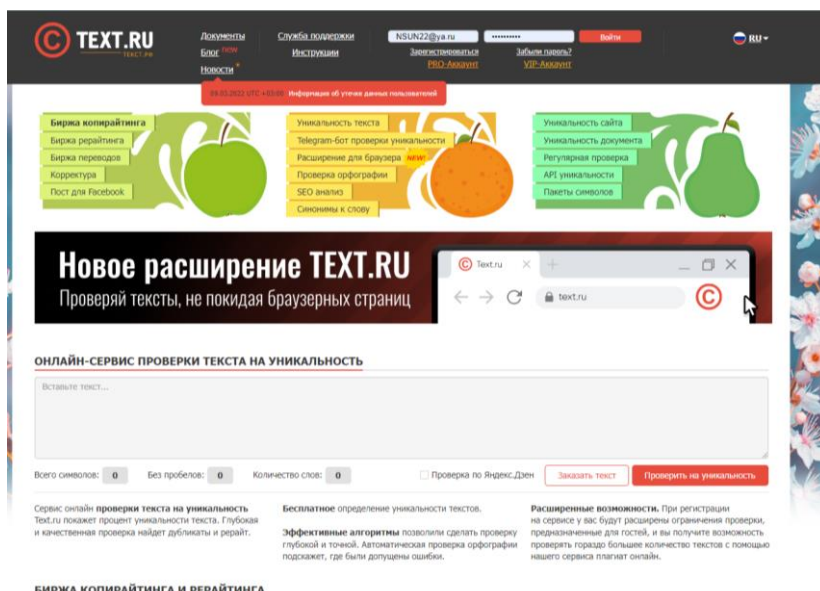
TEXT.RU
TEXT.PB

Документы
Блог NEW
Новости

Служба поддержки
Инструкции

NSUN22@ya.ru
••••••••••
Войти
Зарегистрироваться
PRO-Аккаунт
Забыли пароль?
VIP-Аккаунт

RU

09.03.2022 UTC +03:00 Информация об утечке данных пользователей

Биржа копирайтинга
Биржа рерайтинга
Биржа переводов
Корректура
Пост для Facebook

Уникальность текста
Telegram-бот проверки уникальности
Расширение для браузера NEW!
Проверка орфографии
SEO анализ
Синонимы к слову

Уникальность сайта
Уникальность документа
Регулярная проверка
API уникальности
Пакеты символов

Новое расширение TEXT.RU
Проверяй тексты, не покидая браузерных страниц

Text.ru
text.ru

ОНЛАЙН-СЕРВИС ПРОВЕРКИ ТЕКСТА НА УНИКАЛЬНОСТЬ

Вставьте текст...

Всего символов: 0 Без пробелов: 0 Количество слов: 0 Проверка по Яндекс.Дзен Заказать текст Проверить на уникальность

Сервис онлайн проверки текста на уникальность Text.ru покажет процент уникальности текста. Глубокая и качественная проверка найдет дубликаты и рерайт.

Бесплатное определение уникальности текстов.

Эффективные алгоритмы позволили сделать проверку глубокой и точной. Автоматическая проверка орфографии подскажет, где были допущены ошибки.

Расширенные возможности. При регистрации на сервисе у вас будут расширены ограничения проверки, предназначенные для гостей, и вы получите возможность проверять гораздо большее количество текстов с помощью нашего сервиса плагиат онлайн.

БИРЖА КОПИРАЙТИНГА И РЕРАЙТИНГА